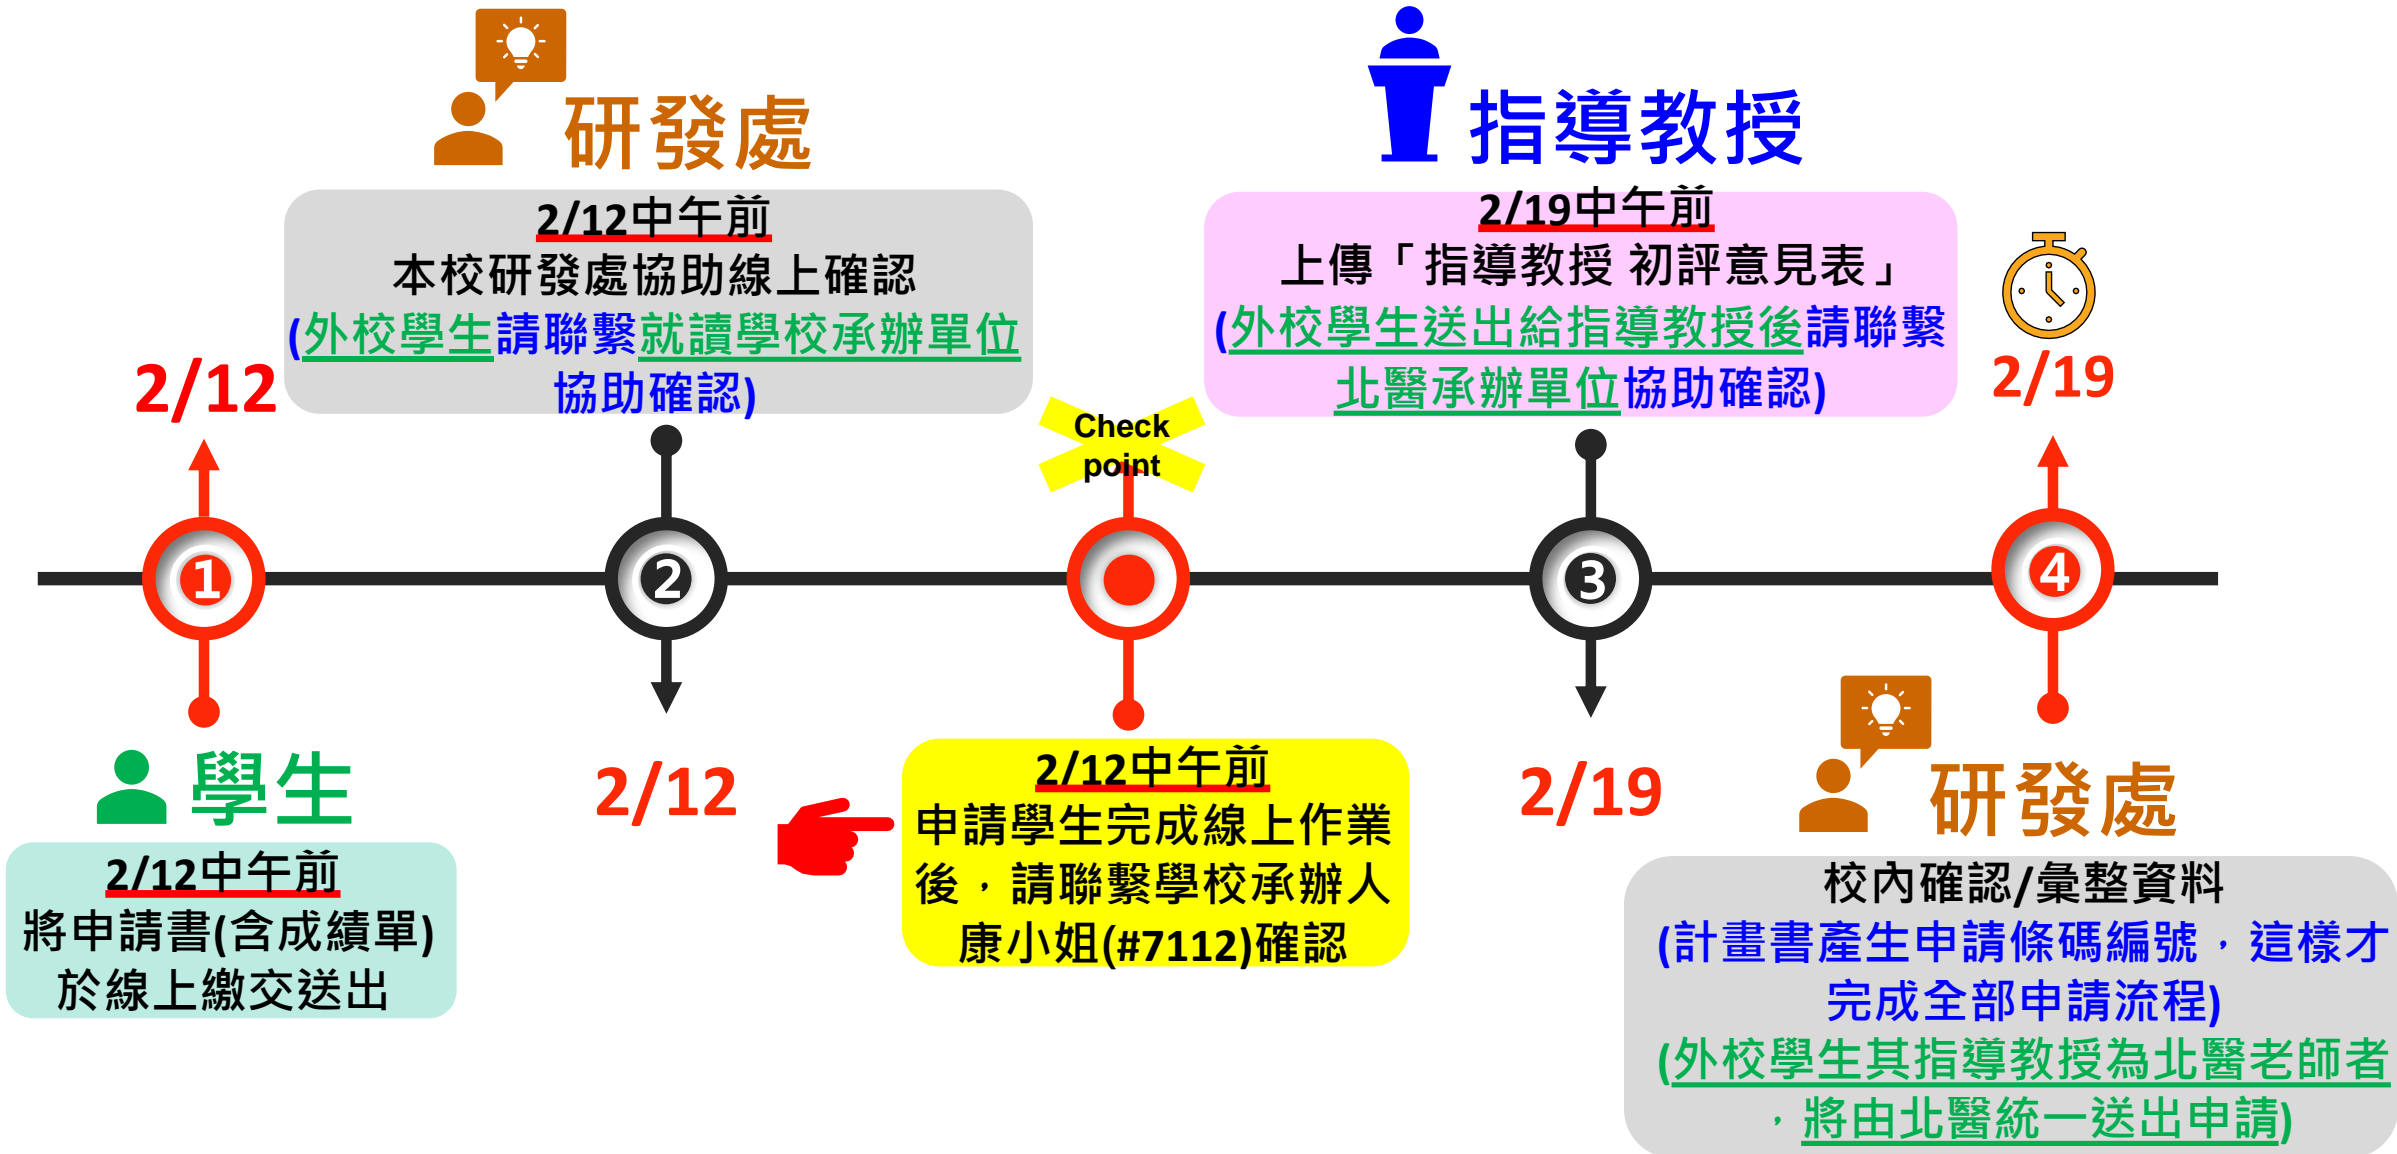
研發處

2/12中午前
本校研發處協助線上確認
(外校學生請聯繫就讀學校承辦單位協助確認)

指導教授

2/19中午前
上傳「指導教授 初評意見表」
(外校學生送出給指導教授後請聯繫北醫承辦單位協助確認)

2/12

Check point

2/19

1

2

3

4

學生

2/12中午前
將申請書(含成績單)於線上繳交送出

2/12

2/12中午前
申請學生完成線上作業後，請聯繫學校承辦人康小姐(#7112)確認

2/19

研發處

校內確認/彙整資料
(計畫書產生申請條碼編號，這樣才完成全部申請流程)
(外校學生其指導教授為北醫老師者，將由北醫統一送出申請)